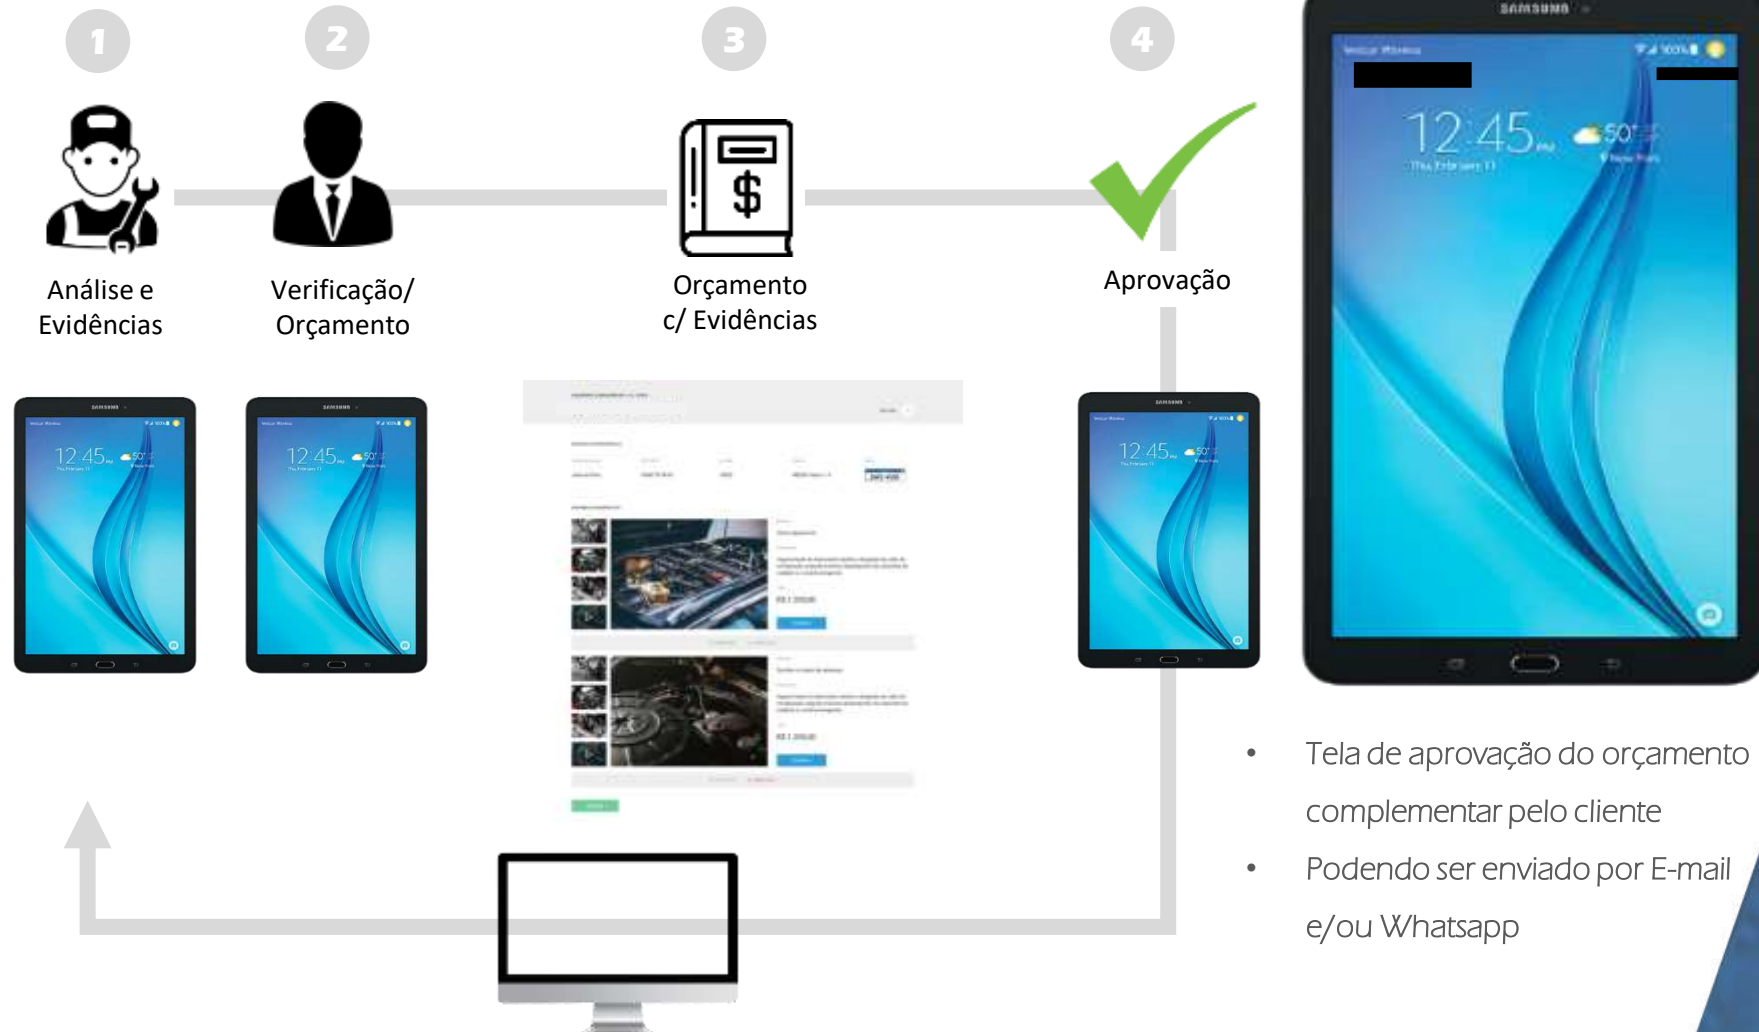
1

2

3

4

SAMSUNG

12:45

Análise e Evidências

Verificação/ Orçamento

Orçamento c/ Evidências

Aprovação

SAMSUNG

12:45

SAMSUNG

12:45

SAMSUNG

12:45

• Tela de aprovação do orçamento complementar pelo cliente
• Podendo ser enviado por E-mail e/ou Whatsapp